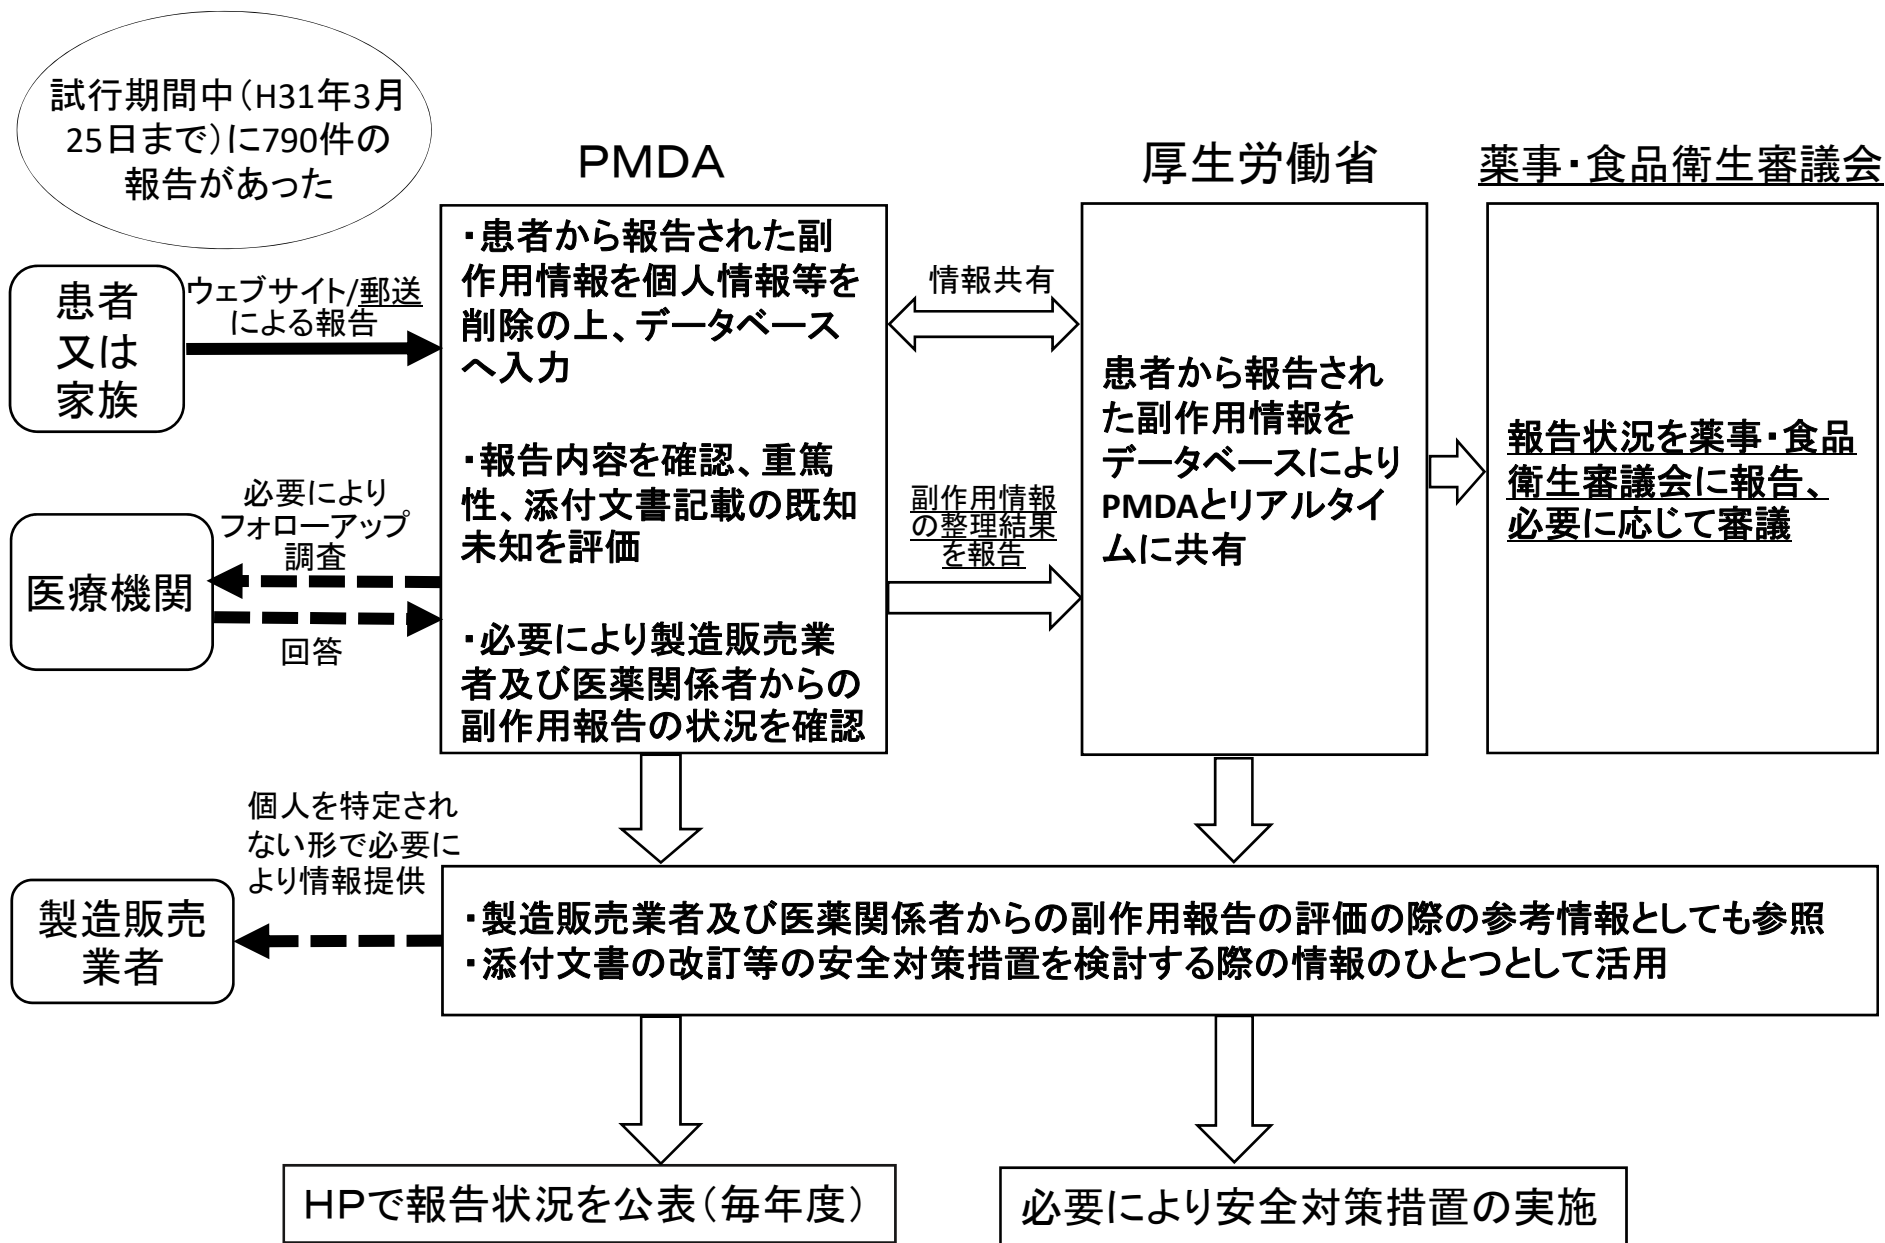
試行期間中（H31年3月25日まで）に790件の報告があった

PMDA

厚生労働省

薬事・食品衛生審議会

患者又は家族

ウェブサイト/郵送による報告

・患者から報告された副作用情報を個人情報等を削除の上、データベースへ入力

・報告内容を確認、重篤性、添付文書記載の既知未知を評価

・必要により製造販売業者及び医薬関係者からの副作用報告の状況を確認

情報共有

副作用情報の整理結果を報告

患者から報告された副作用情報をデータベースによりPMDAとリアルタイムに共有

報告状況を薬事・食品衛生審議会に報告、必要に応じて審議

必要によりフォローアップ調査

医療機関

回答

個人を特定されない形で必要により情報提供

製造販売業者

・製造販売業者及び医薬関係者からの副作用報告の評価の際の参考情報としても参照
・添付文書の改訂等の安全対策措置を検討する際の情報のひとつとして活用

HPで報告状況を公表（毎年度）

必要により安全対策措置の実施